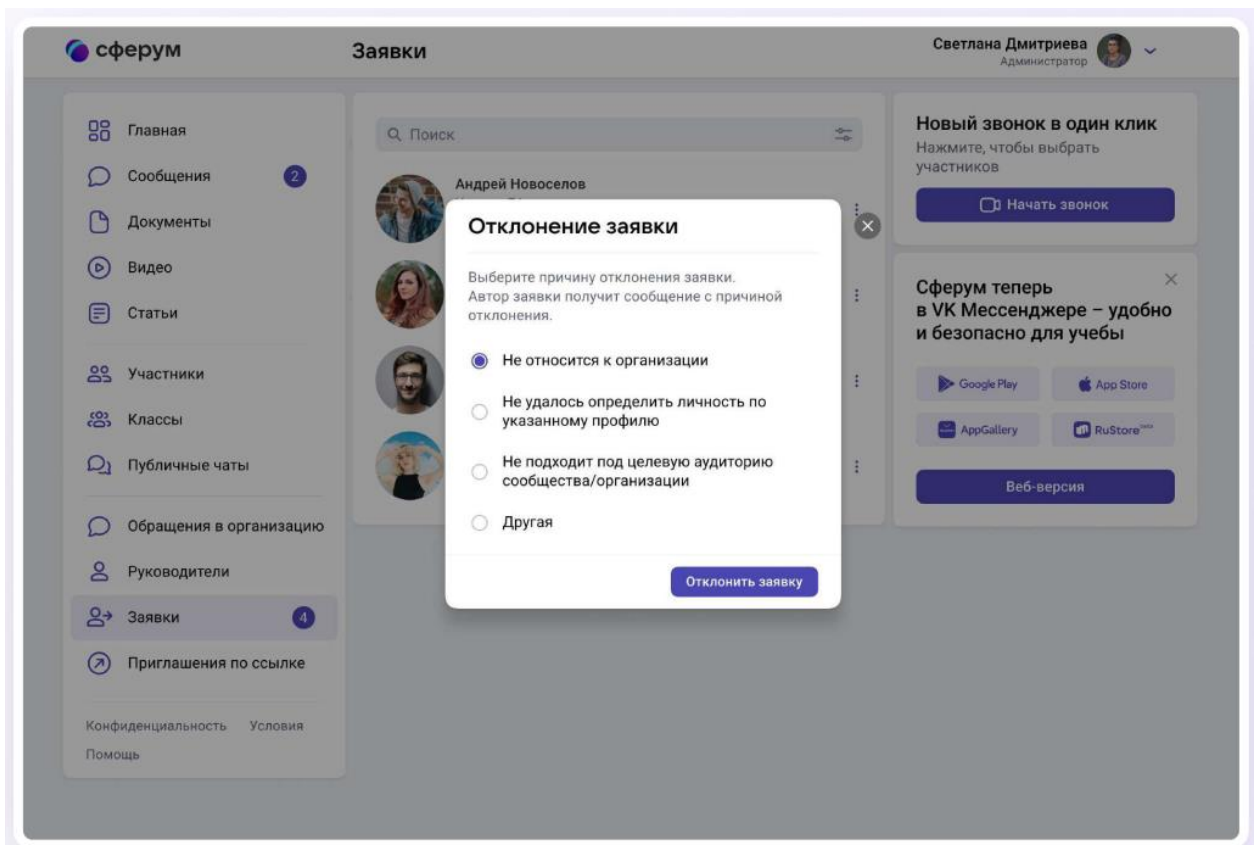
сферум

Заявки

Светлана Дмитриева
Администратор

Главная
Сообщения 2
Документы
Видео
Статьи
Участники
Классы
Публичные чаты
Обращения в организацию
Руководители
Заявки 4
Приглашения по ссылке

Конфиденциальность Условия
Помощь

Поиск

Андрей Новоселов

Отклонение заявки

Выберите причину отклонения заявки. Автор заявки получит сообщение с причиной отклонения.

Не относится к организации

Не удалось определить личность по указанному профилю

Не подходит под целевую аудиторию сообщества/организации

Другая

Отклонить заявку

Новый звонок в один клик
Нажмите, чтобы выбрать участников

Начать звонок

Сферум теперь в VK Мессенджере – удобно и безопасно для учебы

Google Play
App Store
AppGallery
RuStore

Веб-версия